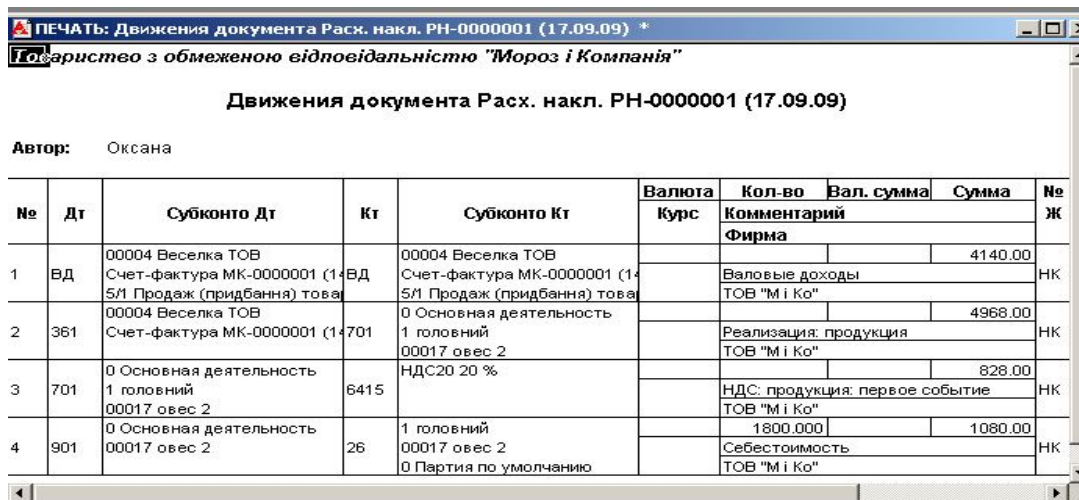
ПЕЧАТЬ: Движения документа Расх. накл. РН-0000001 (17.09.09) *

Товариство з обмеженою відповідальністю "Мороз і Компанія"

Движения документа Расх. накл. РН-0000001 (17.09.09)

Автор: Оксана

| № | Дт | Субконто Дт | Кт | Субконто Кт | Валюта / Курс | Кол-во / Комментарий / Фирма | Вал. сумма | Сумма | № Ж |
|---|---|---|---|---|---|---|---|---|---|
| 1 | ВД | 00004 Веселка ТОВ<br>Счет-фактура МК-0000001 (1<br>5/1 Продаж (придбання) това | ВД | 00004 Веселка ТОВ<br>Счет-фактура МК-0000001 (1<br>5/1 Продаж (придбання) това | | Валовые доходы<br>ТОВ "М і Ко" | | 4140.00 | НК |
| 2 | 361 | 00004 Веселка ТОВ<br>Счет-фактура МК-0000001 (1 | 701 | 0 Основная деятельность<br>1 головний<br>00017 овес 2 | | Реализация: продукция<br>ТОВ "М і Ко" | | 4968.00 | НК |
| 3 | 701 | 0 Основная деятельность<br>1 головний<br>00017 овес 2 | 6415 | НДС20 20 % | | НДС: продукция: первое событие<br>ТОВ "М і Ко" | | 828.00 | НК |
| 4 | 901 | 0 Основная деятельность<br>00017 овес 2 | 26 | 1 головний<br>00017 овес 2<br>0 Партия по умолчанию | | 1800.000<br>Себестоимость<br>ТОВ "М і Ко" | | 1080.00 | НК |